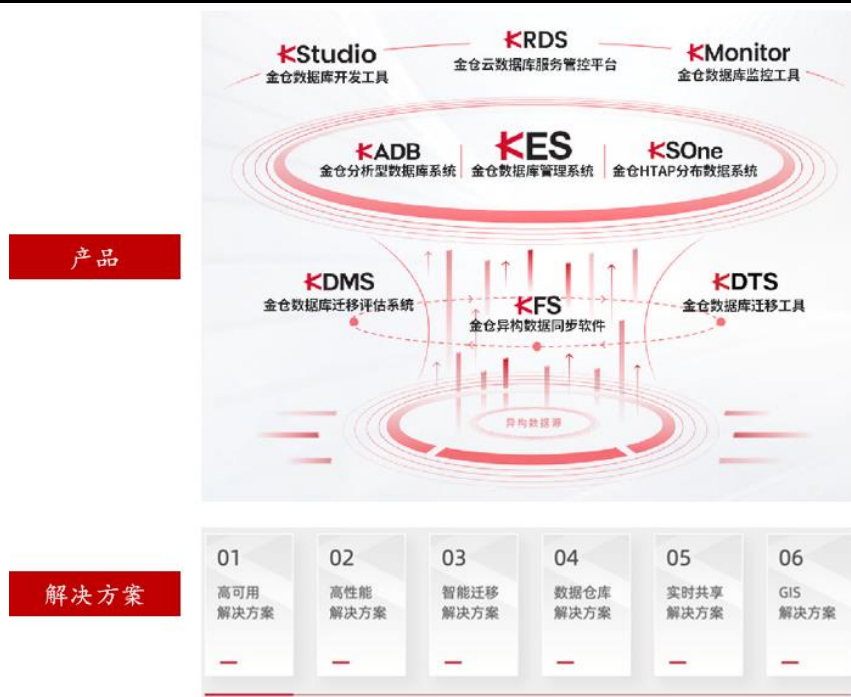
产品

KStudio
金仓数据库开发工具

KRDS
金仓云数据库服务管控平台

KMonitor
金仓数据库监控工具

KADB
金仓分析型数据库系统

KES
金仓数据库管理系统

KSOne
金仓HTAP分布数据系统

KDMS
金仓数据库迁移评估系统

KFS
金仓异构数据同步软件

KDTS
金仓数据库迁移工具

异构数据源

解决方案

01
高可用
解决方案

02
高性能
解决方案

03
智能迁移
解决方案

04
数据仓库
解决方案

05
实时共享
解决方案

06
GIS
解决方案